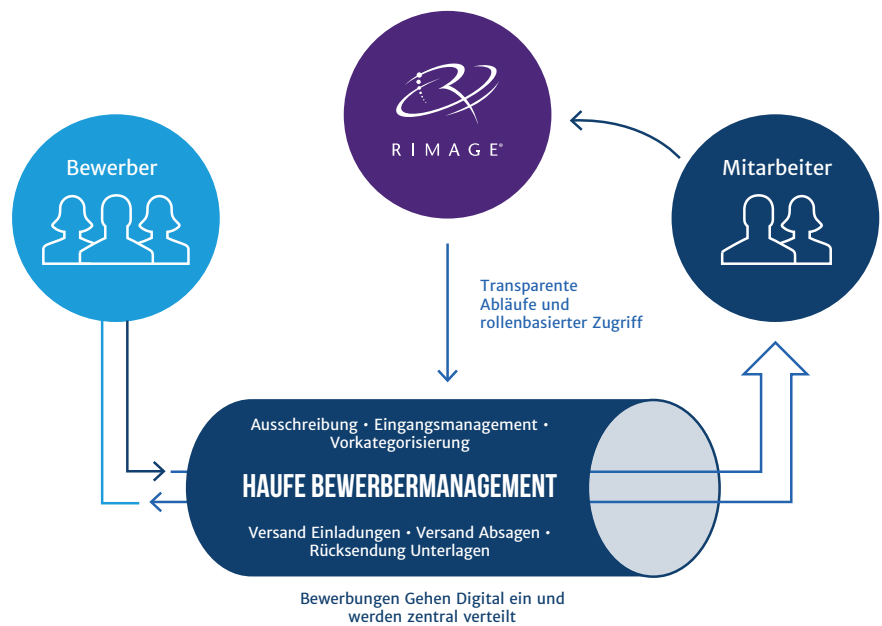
RIMAGE®

Bewerber

Mitarbeiter

Transparente Abläufe und rollenbasierter Zugriff

Ausschreibung • Eingangsmanagement • Vorkategorisierung

HAUFE BEWERBERMANAGEMENT

Versand Einladungen • Versand Absagen • Rücksendung Unterlagen

Bewerbungen Gehen Digital ein und werden zentral verteilt